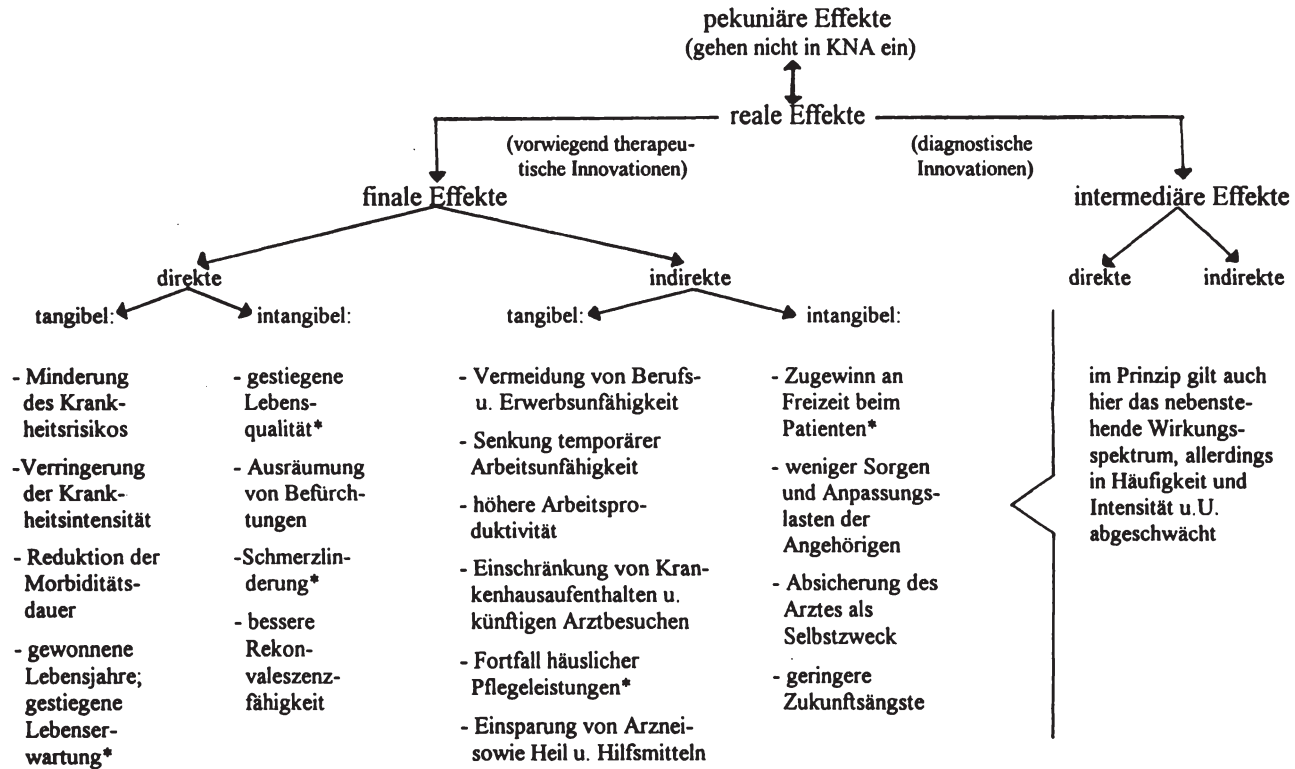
pekuniäre Effekte
(gehen nicht in KNA ein)

reale Effekte

(vorwiegend therapeutische Innovationen)

(diagnostische Innovationen)

finale Effekte

intermediäre Effekte

direkte

indirekte

direkte

indirekte

tangibel:

intangibel:

tangibel:

intangibel:

- Minderung des Krankheitsrisikos

-Verringerung der Krankheitsintensität

- Reduktion der Morbiditätsdauer

- gewonnene Lebensjahre; gestiegene Lebenserwartung*

- gestiegene Lebensqualität*

- Ausräumung von Befürchtungen

-Schmerzlinderung*

- bessere Rekonvaleszenzfähigkeit

- Vermeidung von Berufs- u. Erwerbsunfähigkeit

- Senkung temporärer Arbeitsunfähigkeit

- höhere Arbeitsproduktivität

- Einschränkung von Krankenhausaufenthalten u. künftigen Arztbesuchen

- Fortfall häuslicher Pflegeleistungen*

- Einsparung von Arzneisowie Heil u. Hilfsmitteln

- Zugewinn an Freizeit beim Patienten*

- weniger Sorgen und Anpassungslasten der Angehörigen

- Absicherung des Arztes als Selbstzweck

- geringere Zukunftsängste

im Prinzip gilt auch hier das nebenstehende Wirkungsspektrum, allerdings in Häufigkeit und Intensität u.U. abgeschwächt